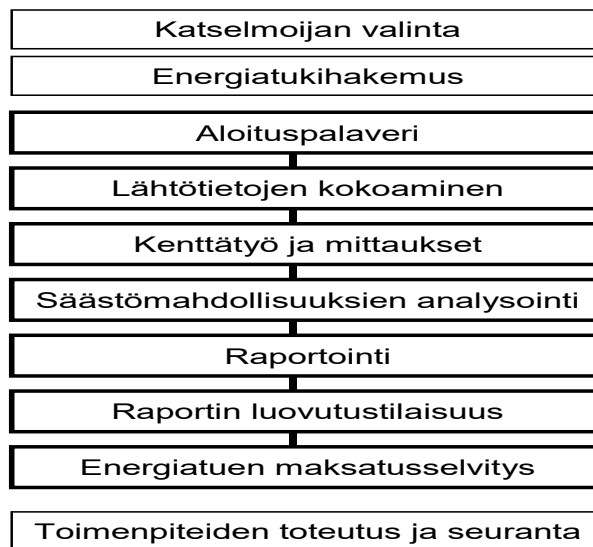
Katselmoijan valinta

Energiatukihakemus

Aloituspalaveri

Lähtötietojen kokoaminen

Kenttätyö ja mittaukset

Säästömahdollisuuksien analysointi

Raportointi

Raportin luovutustilaisuus

Energiatuen maksatusselvitys

Toimenpiteiden toteutus ja seuranta